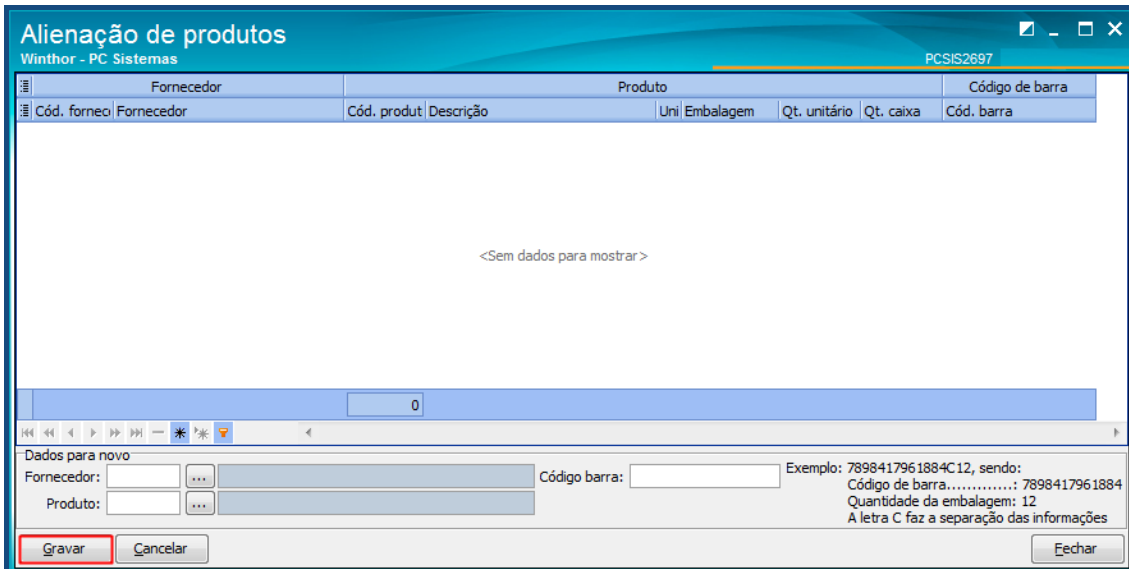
Alienação de produtos
Winthor - PC Sistemas
PCSIS2697

| Fornecedor | | Produto | | | | | Código de barra |
|---|---|---|---|---|---|---|---|
| Cód. forneci | Fornecedor | Cód. produt | Descrição | Uni | Embalagem | Qt. unitário | Qt. caixa | Cód. barra |

<Sem dados para mostrar>

0

Dados para novo
Fornecedor: ...
Produto: ...
Código barra:
Exemplo: 7898417961884C12, sendo:
Código de barra............: 7898417961884
Quantidade da embalagem: 12
A letra C faz a separação das informações

Gravar
Cancelar
Fechar